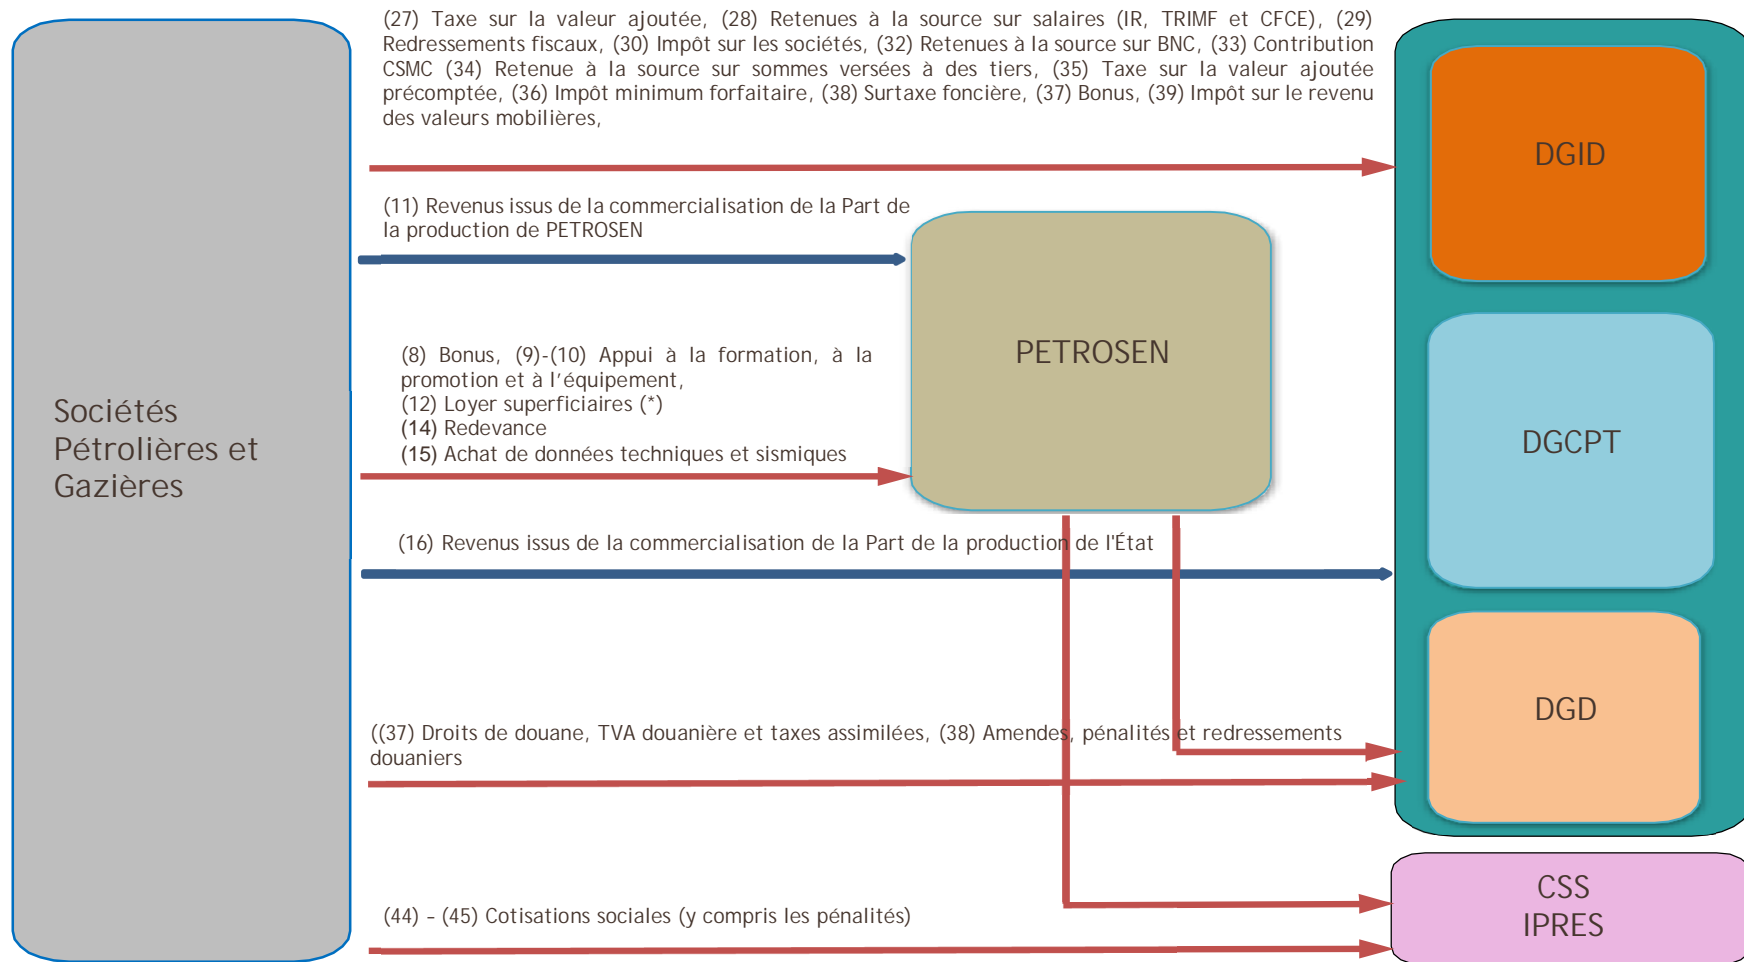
Sociétés Pétrolières et Gazières

(27) Taxe sur la valeur ajoutée, (28) Retenues à la source sur salaires (IR, TRIMF et CFCE), (29) Redressements fiscaux, (30) Impôt sur les sociétés, (32) Retenues à la source sur BNC, (33) Contribution CSMC (34) Retenue à la source sur sommes versées à des tiers, (35) Taxe sur la valeur ajoutée précomptée, (36) Impôt minimum forfaitaire, (38) Surtaxe foncière, (37) Bonus, (39) Impôt sur le revenu des valeurs mobilières,

DGID

(11) Revenus issus de la commercialisation de la Part de la production de PETROSEN

PETROSEN

(8) Bonus, (9)-(10) Appui à la formation, à la promotion et à l'équipement,
(12) Loyer superficiaires (*)
(14) Redevance
(15) Achat de données techniques et sismiques

DGCPT

(16) Revenus issus de la commercialisation de la Part de la production de l'État

DGD

((37) Droits de douane, TVA douanière et taxes assimilées, (38) Amendes, pénalités et redressements douaniers

CSS
IPRES

(44) - (45) Cotisations sociales (y compris les pénalités)